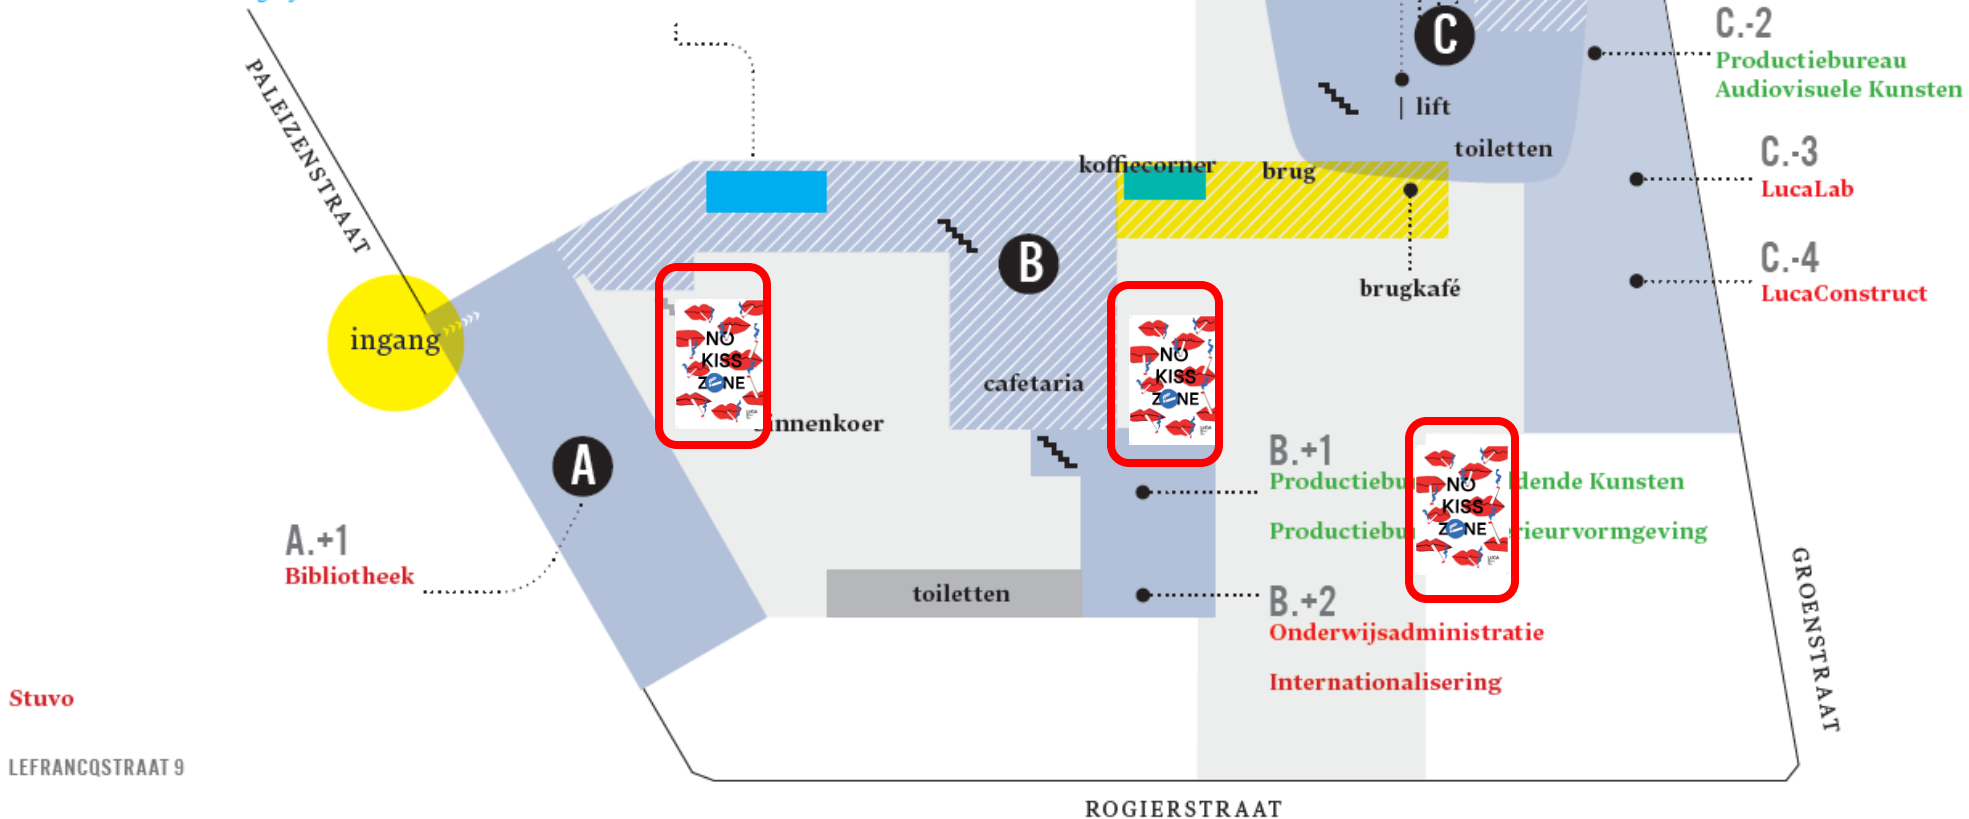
PALEIZENSTRAAT

C

lift

toiletten

C.-2
Productiebureau Audiovisuele Kunsten

C.-3
LucaLab

C.-4
LucaConstruct

koffiecorner

brug

brugkafé

B

ingang

NO KISS ZONE

NO KISS ZONE

NO KISS ZONE

innenkoer

cafetaria

A

A.+1
Bibliotheek

B.+1
Productiebu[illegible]dende Kunsten

Productiebu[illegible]rieurvormgeving

toiletten

B.+2
Onderwijsadministratie

Internationalisering

GROENSTRAAT

Stuvo

LEFRANCQSTRAAT 9

ROGIERSTRAAT